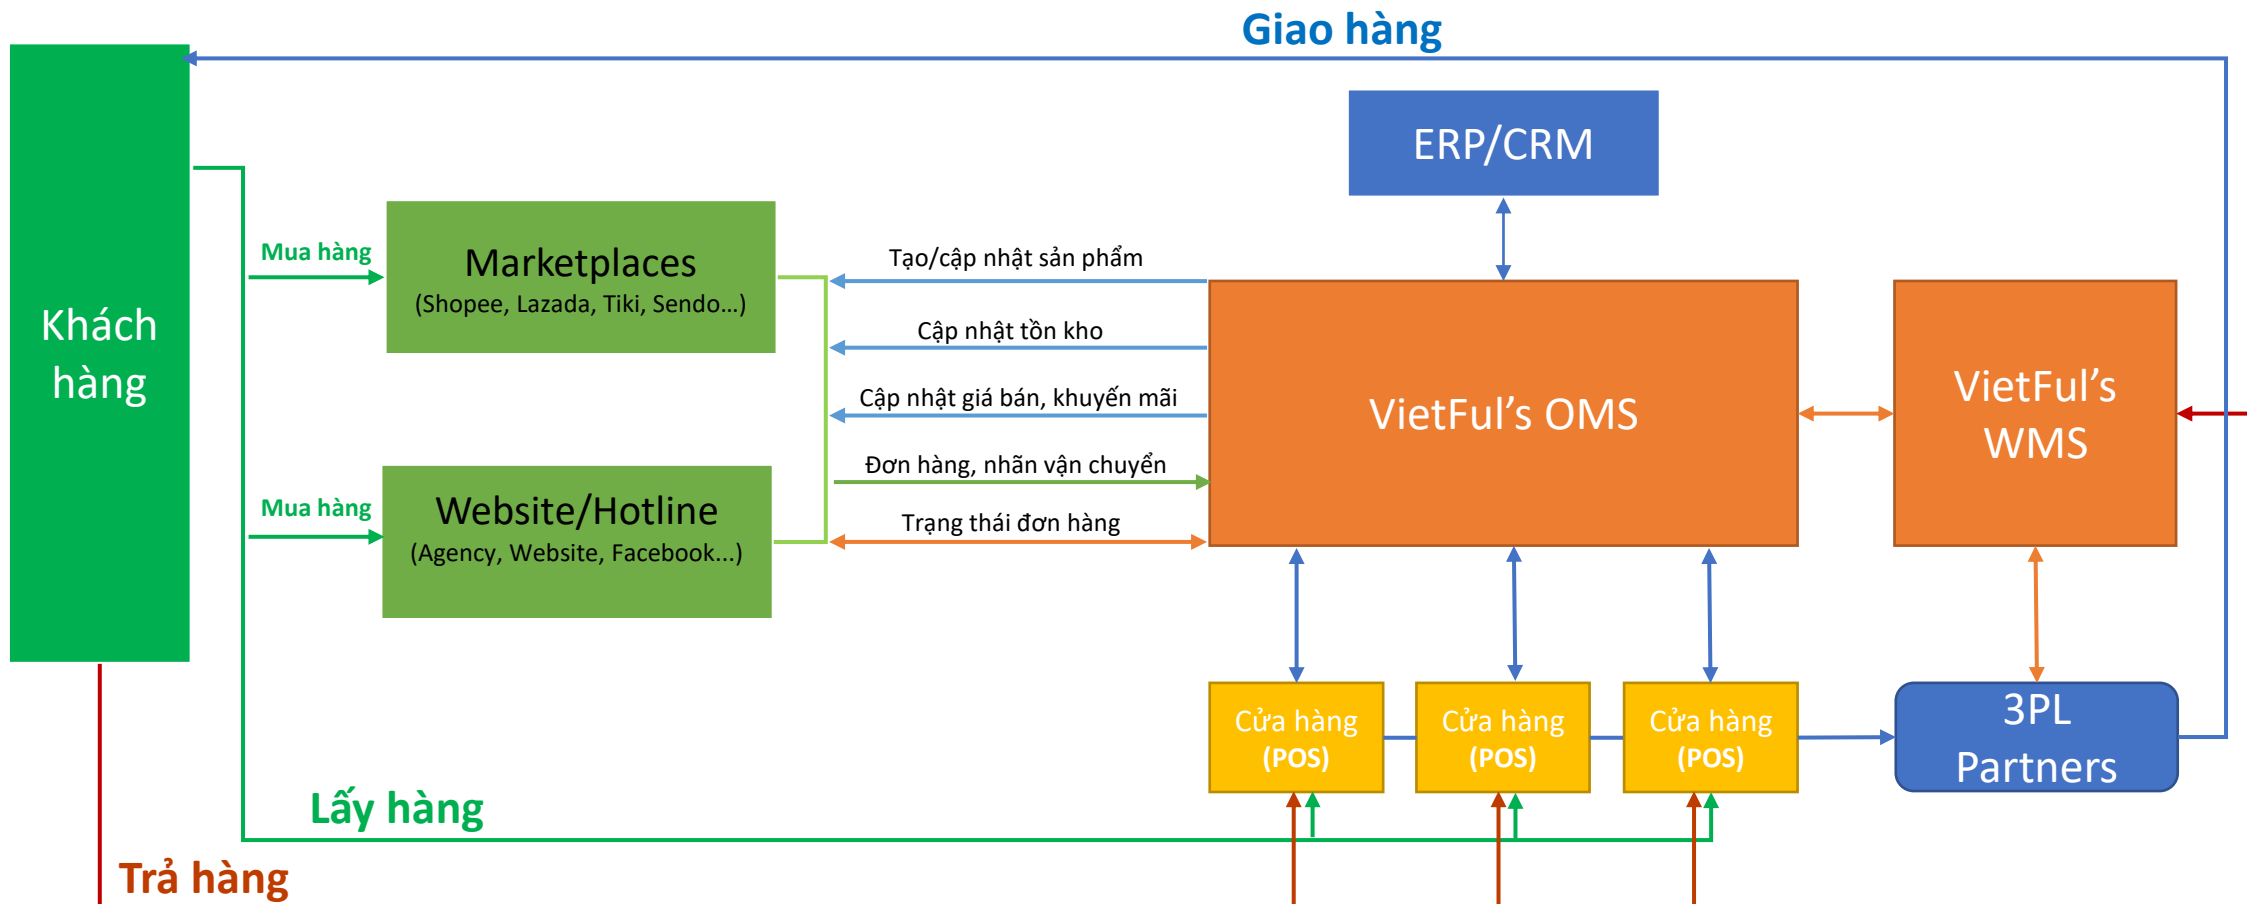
Giao hàng

ERP/CRM

Khách hàng

Mua hàng

Marketplaces
(Shopee, Lazada, Tiki, Sendo...)

Tạo/cập nhật sản phẩm

Cập nhật tồn kho

Cập nhật giá bán, khuyến mãi

Đơn hàng, nhãn vận chuyển

Trạng thái đơn hàng

VietFul's OMS

VietFul's WMS

Mua hàng

Website/Hotline
(Agency, Website, Facebook...)

Cửa hàng (POS)

Cửa hàng (POS)

Cửa hàng (POS)

3PL Partners

Lấy hàng

Trả hàng